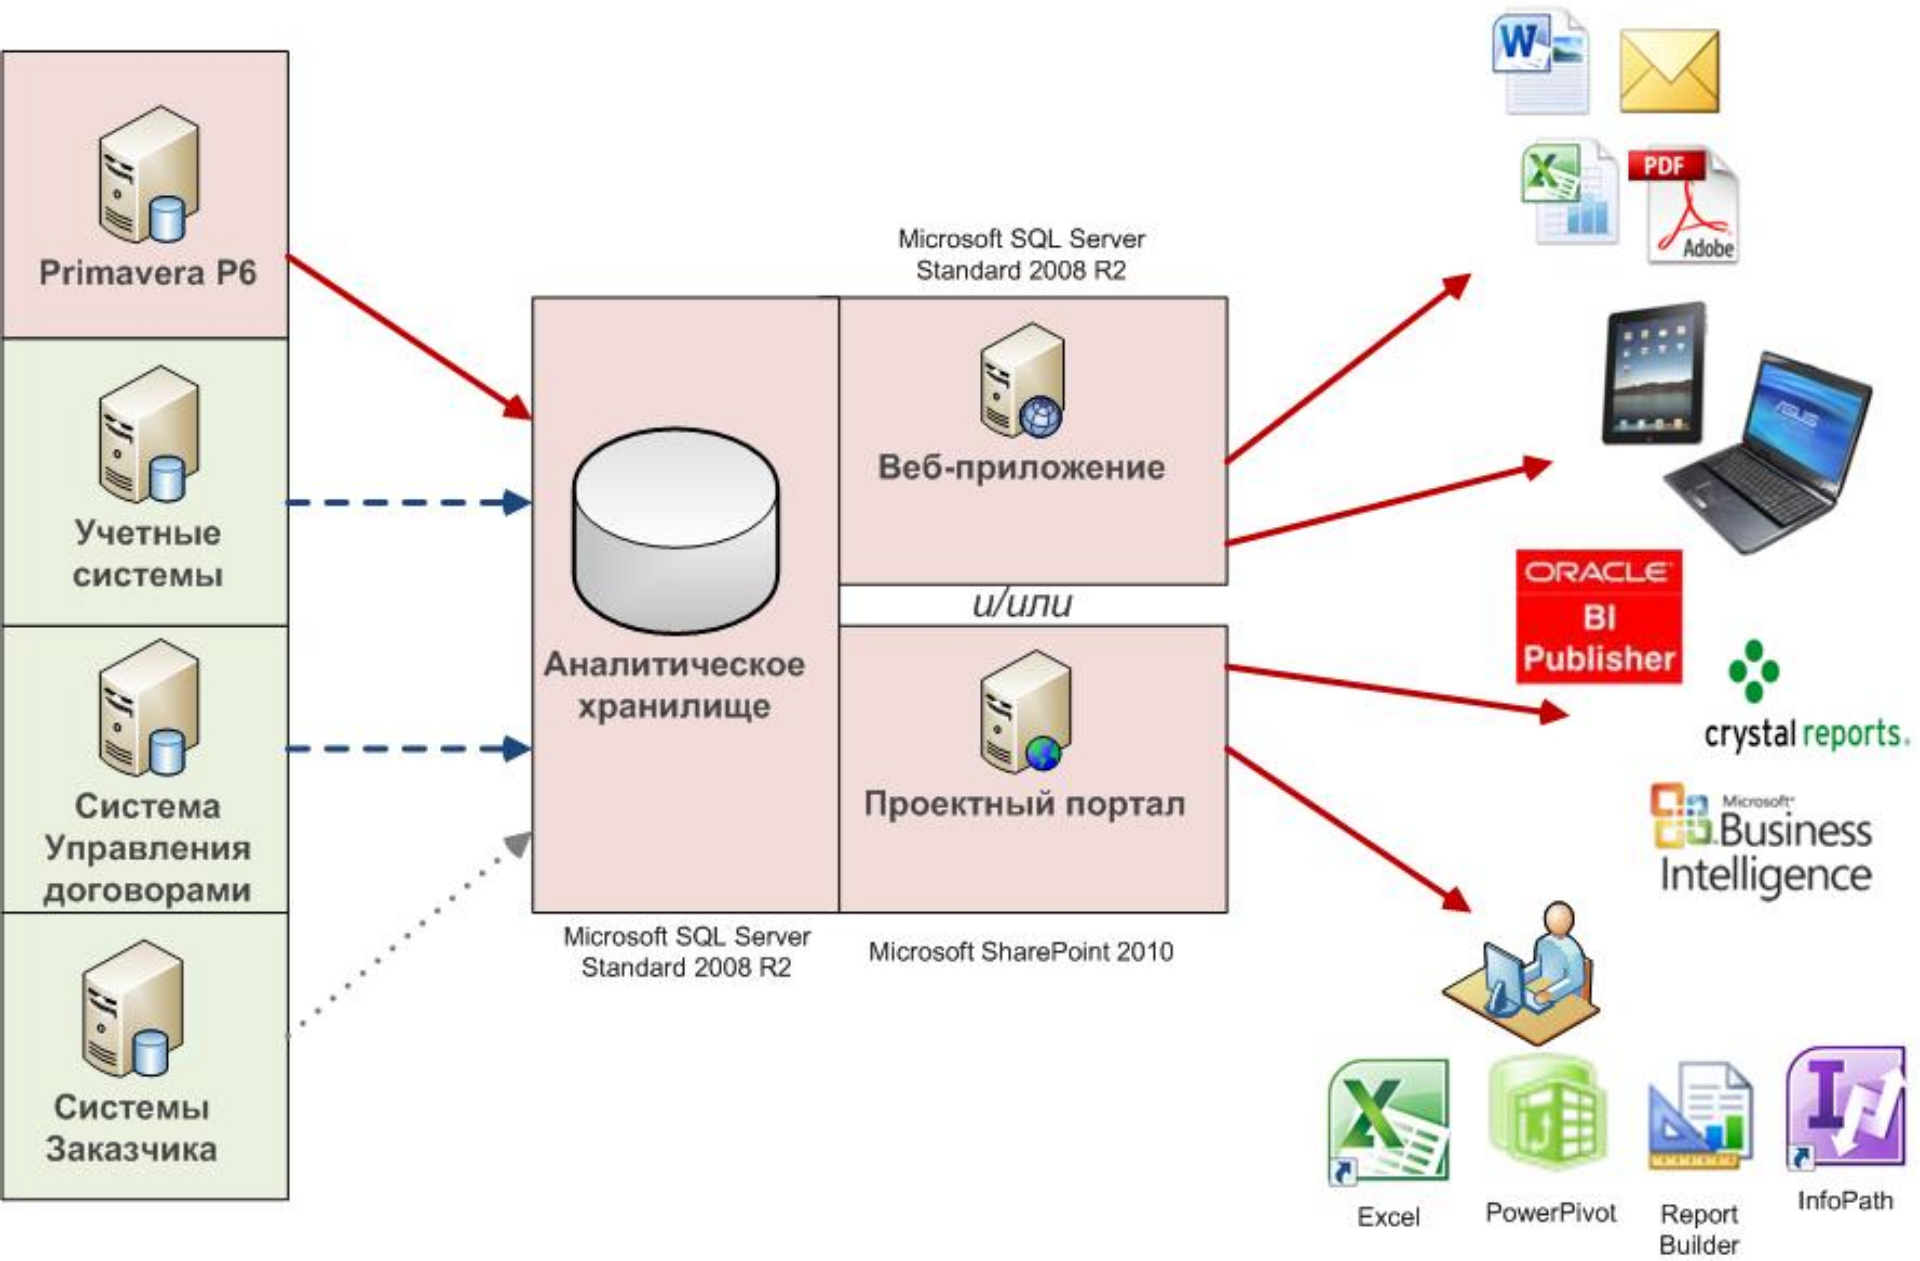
Primavera P6

Учетные системы

Система Управления договорами

Системы Заказчика

Microsoft SQL Server Standard 2008 R2

Аналитическое хранилище

Microsoft SQL Server Standard 2008 R2

Веб-приложение

и/или

Проектный портал

Microsoft SharePoint 2010

PDF

Adobe

ORACLE BI Publisher

crystal reports.

Microsoft Business Intelligence

Excel

PowerPivot

Report Builder

InfoPath